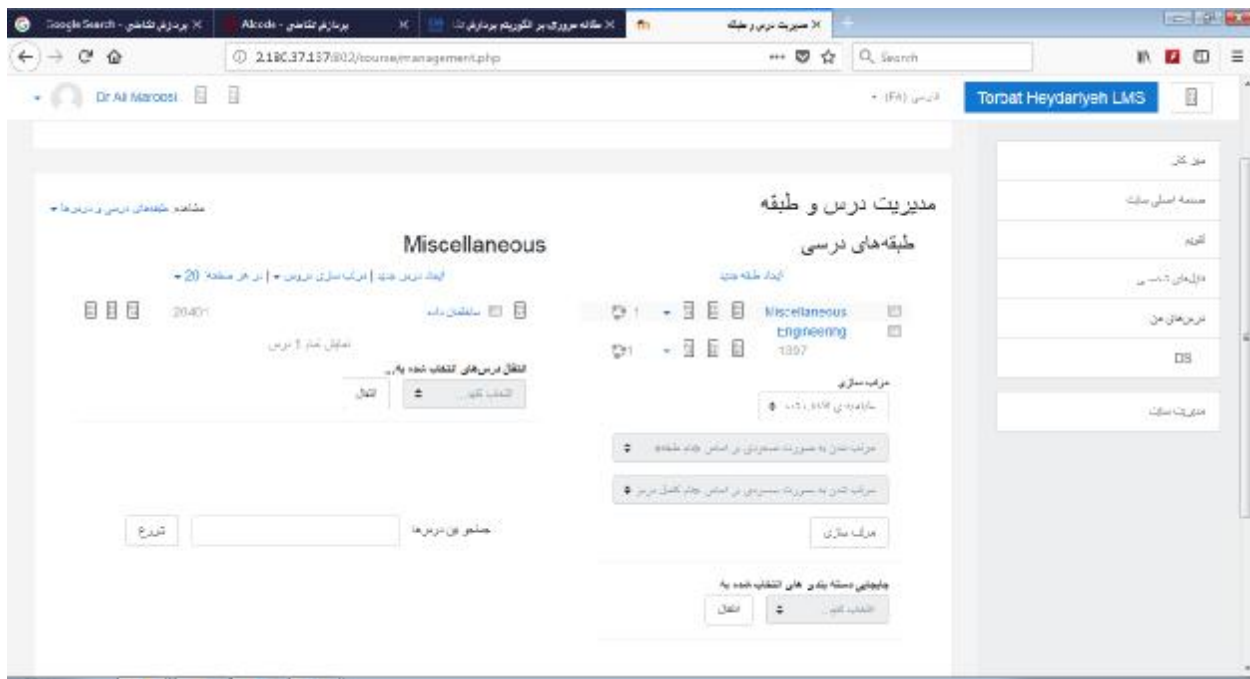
Google Search - پردازش تقاضی ×
Alcode - پردازش تقاضی ×
مقاله مروری بر الگوریتم پردازش ×
مدیریت درس و طبقه ×

2.180.37.157:802/course/management.php
Search

Dr Ali Maroosi
(FA) فارسی
Torbat Heydariyeh LMS

میز کار
صفحه اصلی سایت
تقویم
فایل‌های شخصی
درس‌های من
DS
مدیریت سایت

مدیریت درس و طبقه
مشاهده طبقه‌های درسی و درس‌ها

طبقه‌های درسی
ایجاد طبقه جدید
Miscellaneous 1
Engineering 1
1397

مرتب سازی
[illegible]
مرتب شدن به صورت صعودی بر اساس نام طبقه
مرتب شدن به صورت صعودی بر اساس نام کامل درس
مرتب سازی

جابجایی دسته بندی های انتخاب شده به
انتخاب کنید...
انتقال

Miscellaneous
ایجاد درس جدید | مرتب سازی دروس | در هر صفحه: 20
ساختمان داده
20401
نمایش تمام 1 درس
انتقال درس‌های انتخاب شده به...
انتخاب کنید...
انتقال

جستجو بین درس‌ها
شروع